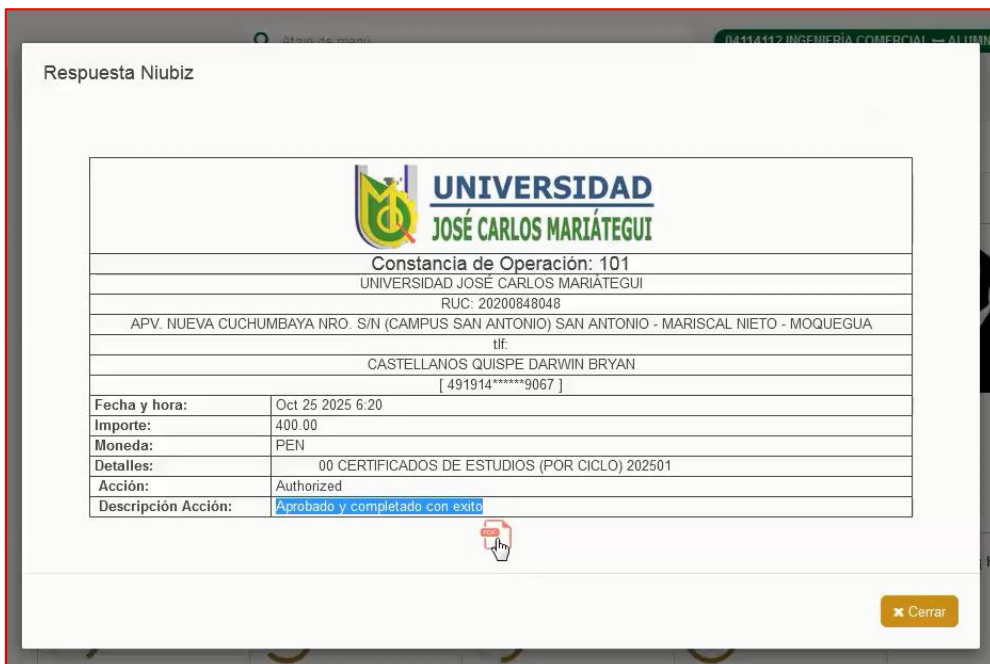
Atajo de menú

04114112 INGENIERÍA COMERCIAL — ALUMN

Respuesta Niubiz

UNIVERSIDAD
JOSÉ CARLOS MARIÁTEGUI

Constancia de Operación: 101

UNIVERSIDAD JOSÉ CARLOS MARIÁTEGUI

RUC: 20200848048

APV. NUEVA CUCHUMBAYA NRO. S/N (CAMPUS SAN ANTONIO) SAN ANTONIO - MARISCAL NIETO - MOQUEGUA

tlf:

CASTELLANOS QUISPE DARWIN BRYAN

[ 491914******9067 ]

| | |
|---|---|
| Fecha y hora: | Oct 25 2025 6:20 |
| Importe: | 400.00 |
| Moneda: | PEN |
| Detalles: | 00 CERTIFICADOS DE ESTUDIOS (POR CICLO) 202501 |
| Acción: | Authorized |
| Descripción Acción: | Aprobado y completado con exito |

PDF

✖ Cerrar